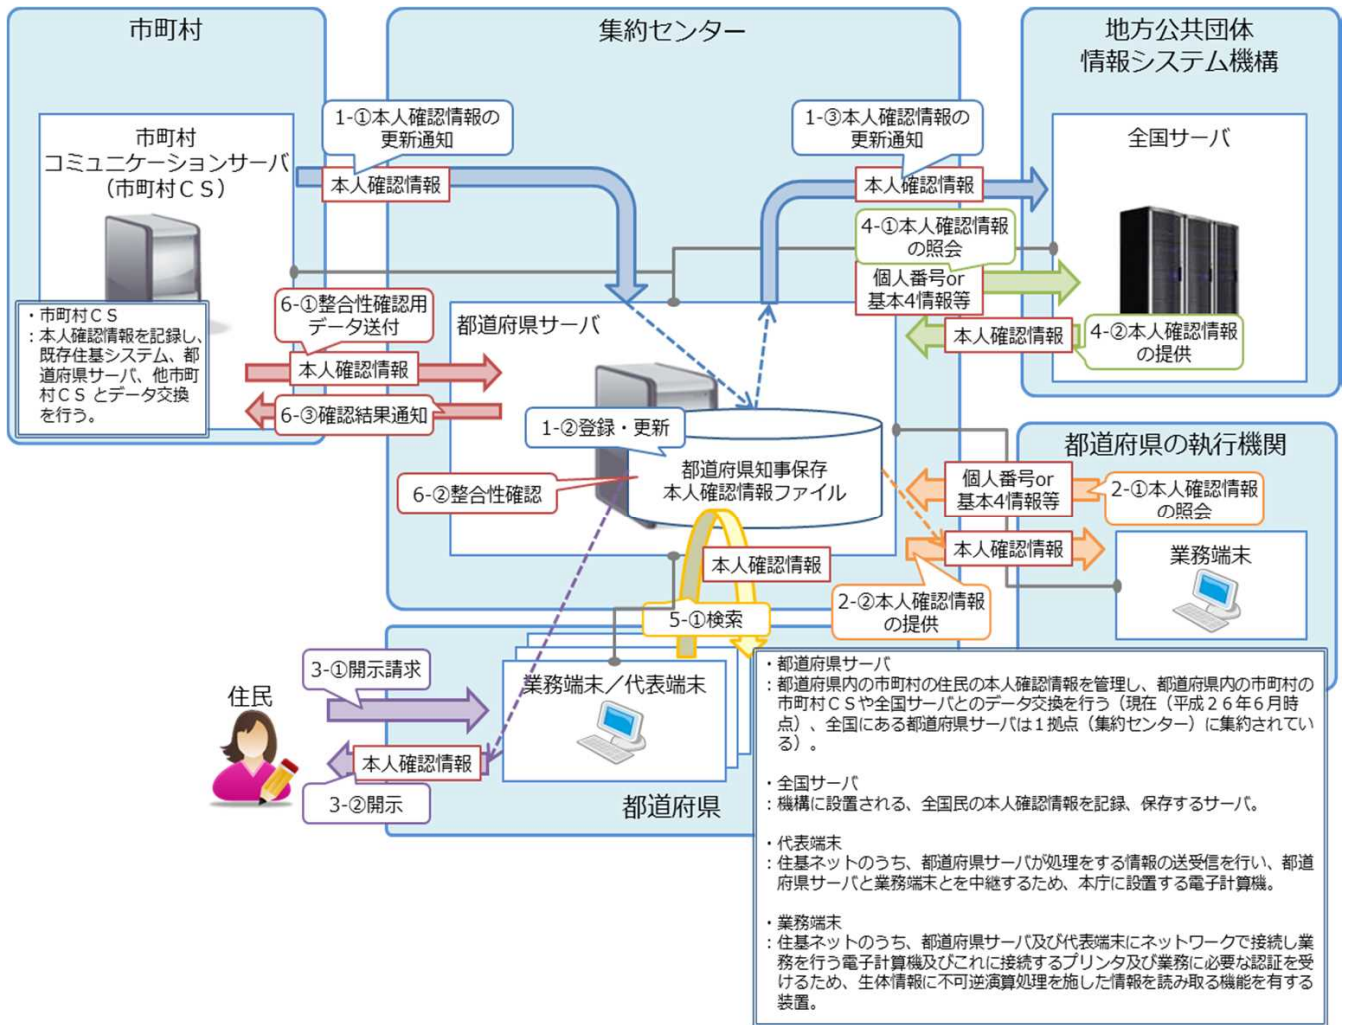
市町村

集約センター

地方公共団体
情報システム機構

市町村
コミュニケーションサーバ
（市町村ＣＳ）

1-①本人確認情報の更新通知

本人確認情報

1-③本人確認情報の更新通知

本人確認情報

全国サーバ

4-①本人確認情報の照会

個人番号or
基本4情報等

本人確認情報

4-②本人確認情報の提供

・市町村ＣＳ
：本人確認情報を記録し、既存住基システム、都道府県サーバ、他市町村ＣＳとデータ交換を行う。

6-①整合性確認用データ送付

本人確認情報

6-③確認結果通知

都道府県サーバ

1-②登録・更新

都道府県知事保存
本人確認情報ファイル

6-②整合性確認

都道府県の執行機関

個人番号or
基本4情報等

2-①本人確認情報の照会

本人確認情報

業務端末

本人確認情報

2-②本人確認情報の提供

5-①検索

3-①開示請求

住民

業務端末／代表端末

本人確認情報

3-②開示

都道府県

・都道府県サーバ
：都道府県内の市町村の住民の本人確認情報を管理し、都道府県内の市町村の市町村ＣＳや全国サーバとのデータ交換を行う（現在（平成２６年６月時点）、全国にある都道府県サーバは１拠点（集約センター）に集約されている）。

・全国サーバ
：機構に設置される、全国民の本人確認情報を記録、保存するサーバ。

・代表端末
：住基ネットのうち、都道府県サーバが処理をする情報の送受信を行い、都道府県サーバと業務端末とを中継するため、本庁に設置する電子計算機。

・業務端末
：住基ネットのうち、都道府県サーバ及び代表端末にネットワークで接続し業務を行う電子計算機及びこれに接続するプリンタ及び業務に必要な認証を受けるため、生体情報に不可逆演算処理を施した情報を読み取る機能を有する装置。